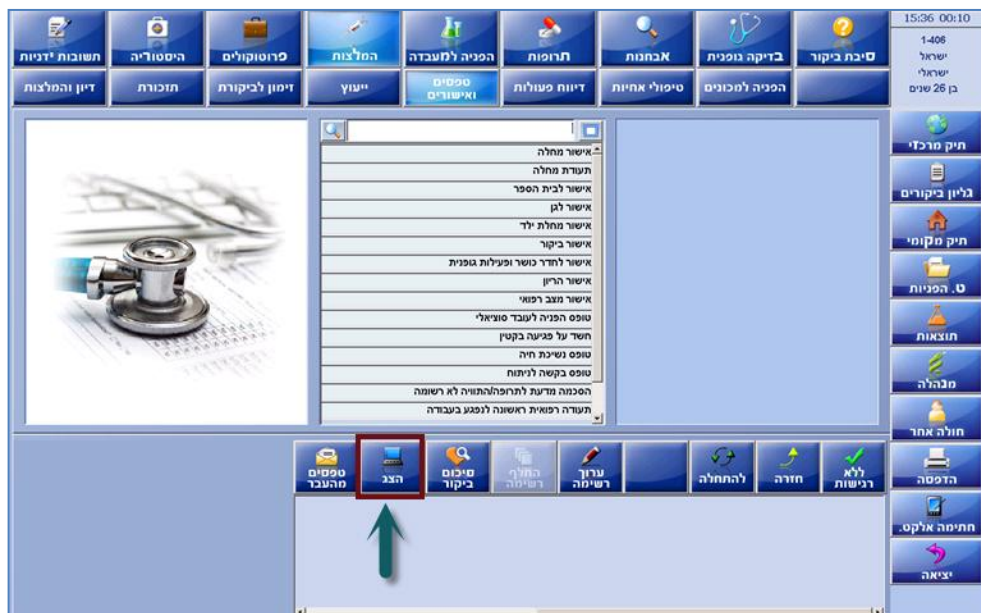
15:36 00:10
1-406
ישראל
ישראלי
בן 26 שנים

סיבת ביקור | בדיקה גופנית | אבחנות | תרופות | הפניה למעבדה | המלצות | פרוטוקולים | היסטוריה | תשובות ידניות

הפניה למכונים | טיפולי אחיות | דיווח פעולות | טפסים ואישורים | ייעוץ | זימון לביקורת | תזכורות | דיון והמלצות

תיק מרכזי
גליון ביקורים
תיק מקומי
ט. הפניות
תוצאות
מבהלה
חולה אחר
הדפסה
חתימה אלקט.
יציאה

אישור מחלה
תעודת מחלה
אישור לבית הספר
אישור לגן
אישור מחלת ילד
אישור ביקור
אישור לחדר כושר ופעילות גופנית
אישור הריון
אישור מצב רפואי
טופס הפניה לעובד סוציאלי
חשד על פגיעה בקטין
טופס נשיכת חיה
טופס בקשה לניתוח
הסכמה מדעת לתרופה/התוויה לא רשומה
תעודה רפואית ראשונה לנפגע בעבודה

ללא רגישות | חזרה | להתחלה | ערוך רשימה | החלף רשימה | סיכום ביקור | הצג | טפסים מהעבר